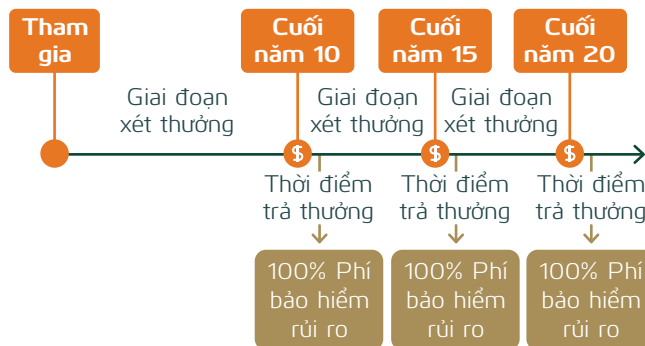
Tham gia

Cuối năm 10

Cuối năm 15

Cuối năm 20

Giai đoạn xét thưởng

Giai đoạn xét thưởng

Giai đoạn xét thưởng

$

$

$

Thời điểm trả thưởng

Thời điểm trả thưởng

Thời điểm trả thưởng

100% Phí bảo hiểm rủi ro

100% Phí bảo hiểm rủi ro

100% Phí bảo hiểm rủi ro